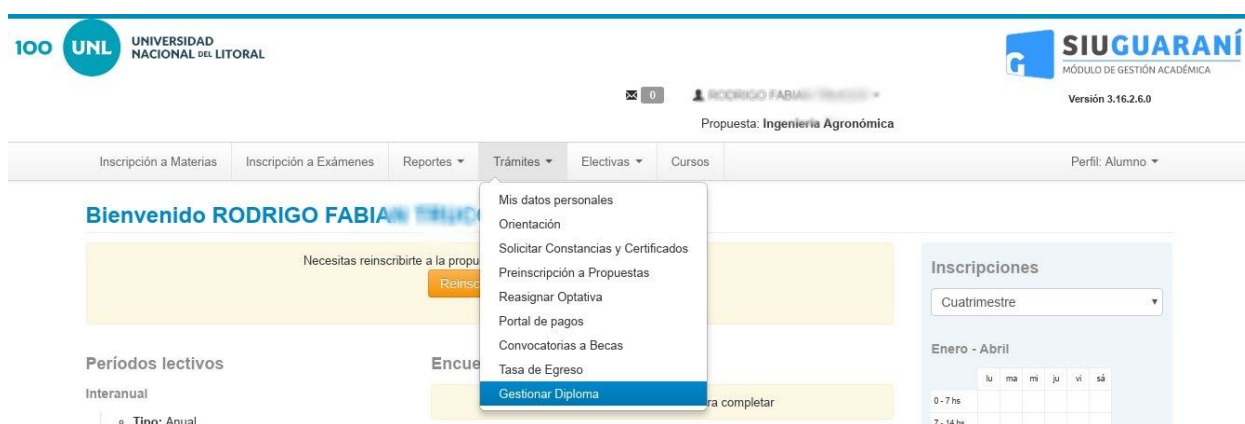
100 UNL UNIVERSIDAD NACIONAL DEL LITORAL

SIU GUARANÍ
MÓDULO DE GESTIÓN ACADÉMICA

0

RODRIGO FABIA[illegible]

Versión 3.16.2.6.0

Propuesta: Ingeniería Agronómica

Inscripción a Materias | Inscripción a Exámenes | Reportes ▾ | Trámites ▾ | Electivas ▾ | Cursos | Perfil: Alumno ▾

Bienvenido RODRIGO FABIA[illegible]

Necesitas reinscribirte a la propu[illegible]

Reinsc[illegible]

Mis datos personales
Orientación
Solicitar Constancias y Certificados
Preinscripción a Propuestas
Reasignar Optativa
Portal de pagos
Convocatorias a Becas
Tasa de Egreso
Gestionar Diploma

Períodos lectivos

Interanual

Tipo: Anual

Encue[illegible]

ra completar

Inscripciones

Cuatrimestre

Enero - Abril

| | lu | ma | mi | ju | vi | sá |
|---|---|---|---|---|---|---|
| 0 - 7 hs | | | | | | |
| 7 - 14 hs | | | | | | |